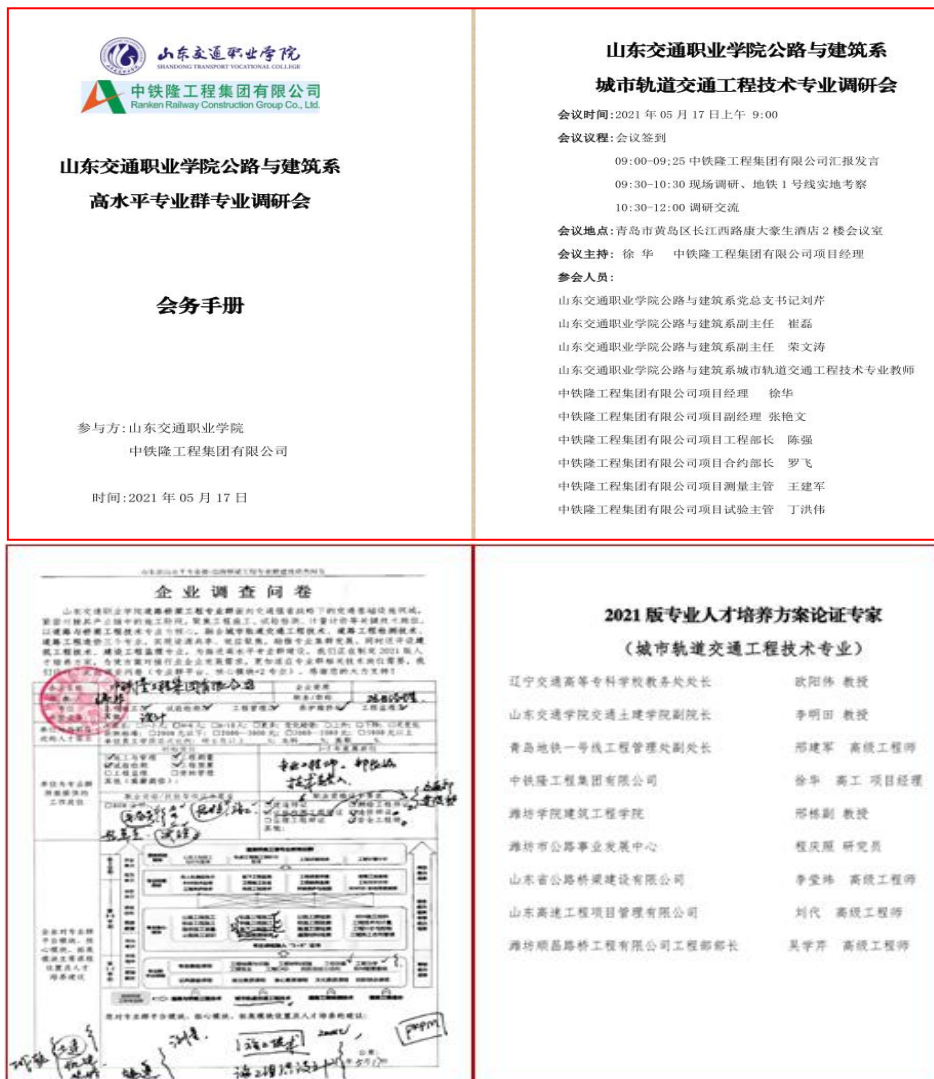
山东交通职业学院
SHANDONG TRANSPORT VOCATIONAL COLLEGE
中铁隆工程集团有限公司
Ranken Railway Construction Group Co., Ltd.

山东交通职业学院公路与建筑系
高水平专业群专业调研会

会务手册

参与方：山东交通职业学院
中铁隆工程集团有限公司

时间：2021 年 05 月 17 日

山东交通职业学院公路与建筑系
城市轨道交通工程技术专业调研会

会议时间：2021 年 05 月 17 日上午 9:00
会议议程：会议签到
09:00-09:25 中铁隆工程集团有限公司汇报发言
09:30-10:30 现场调研、地铁 1 号线实地考察
10:30-12:00 调研交流
会议地点：青岛市黄岛区长江西路康大豪生酒店 2 楼会议室
会议主持：徐 华　中铁隆工程集团有限公司项目经理
参会人员：
山东交通职业学院公路与建筑系党总支书记刘芹
山东交通职业学院公路与建筑系副主任　崔磊
山东交通职业学院公路与建筑系副主任　荣文涛
山东交通职业学院公路与建筑系城市轨道交通工程技术专业教师
中铁隆工程集团有限公司项目经理　徐华
中铁隆工程集团有限公司项目副经理 张艳文
中铁隆工程集团有限公司项目工程部长　陈强
中铁隆工程集团有限公司项目合约部长　罗飞
中铁隆工程集团有限公司项目测量主管　王建军
中铁隆工程集团有限公司项目试验主管　丁洪伟

企业调查问卷
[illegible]
中铁隆工程集团有限公司
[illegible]

2021 版专业人才培养方案论证专家
（城市轨道交通工程技术专业）
辽宁交通高等专科学校教务处处长　欧阳伟 教授
山东交通学院交通土建学院副院长　李明田 教授
青岛地铁一号线工程管理处副处长　邢建军　高级工程师
中铁隆工程集团有限公司　徐华　高工 项目经理
潍坊学院建筑工程学院　邢栋副 教授
潍坊市公路事业发展中心　程庆照 研究员
山东省公路桥梁建设有限公司　李莹玮　高级工程师
山东高速工程项目管理有限公司　刘代　高级工程师
潍坊顺昌路桥工程有限公司工程部部长　吴学芹　高级工程师